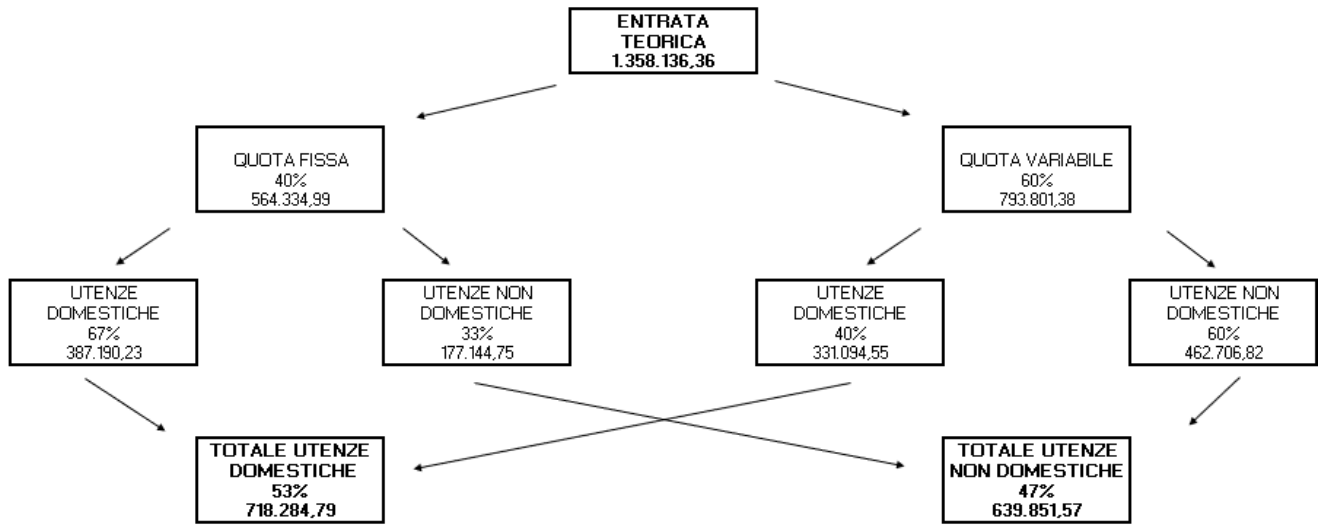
ENTRATA TEORICA
1.358.136,36

QUOTA FISSA
40%
564.334,99

QUOTA VARIABILE
60%
793.801,38

UTENZE DOMESTICHE
67%
387.190,23

UTENZE NON DOMESTICHE
33%
177.144,75

UTENZE DOMESTICHE
40%
331.094,55

UTENZE NON DOMESTICHE
60%
462.706,82

TOTALE UTENZE DOMESTICHE
53%
718.284,79

TOTALE UTENZE NON DOMESTICHE
47%
639.851,57